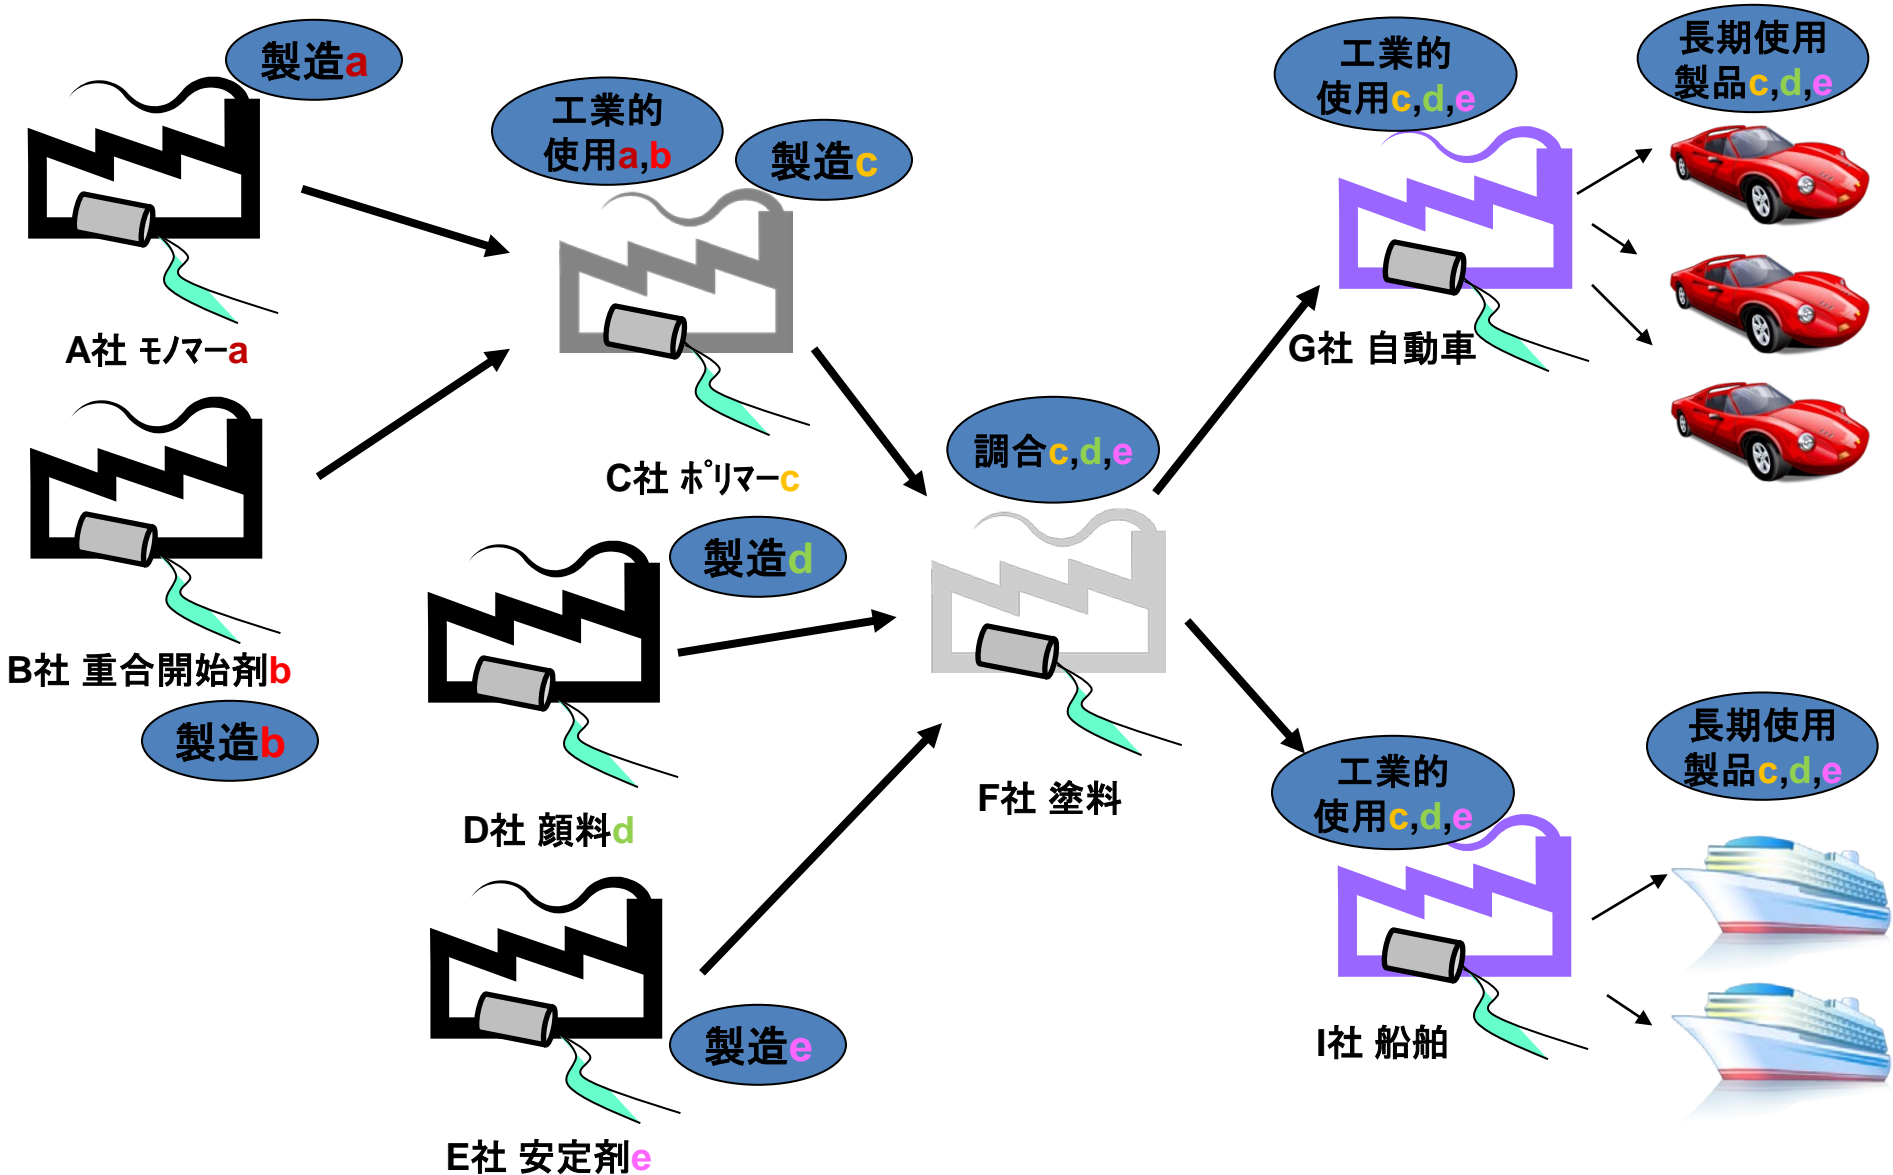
製造a

A社 モノマーa

B社 重合開始剤b

製造b

工業的使用a,b

製造c

C社 ポリマーc

製造d

D社 顔料d

製造e

E社 安定剤e

調合c,d,e

F社 塗料

工業的使用c,d,e

G社 自動車

長期使用製品c,d,e

工業的使用c,d,e

I社 船舶

長期使用製品c,d,e